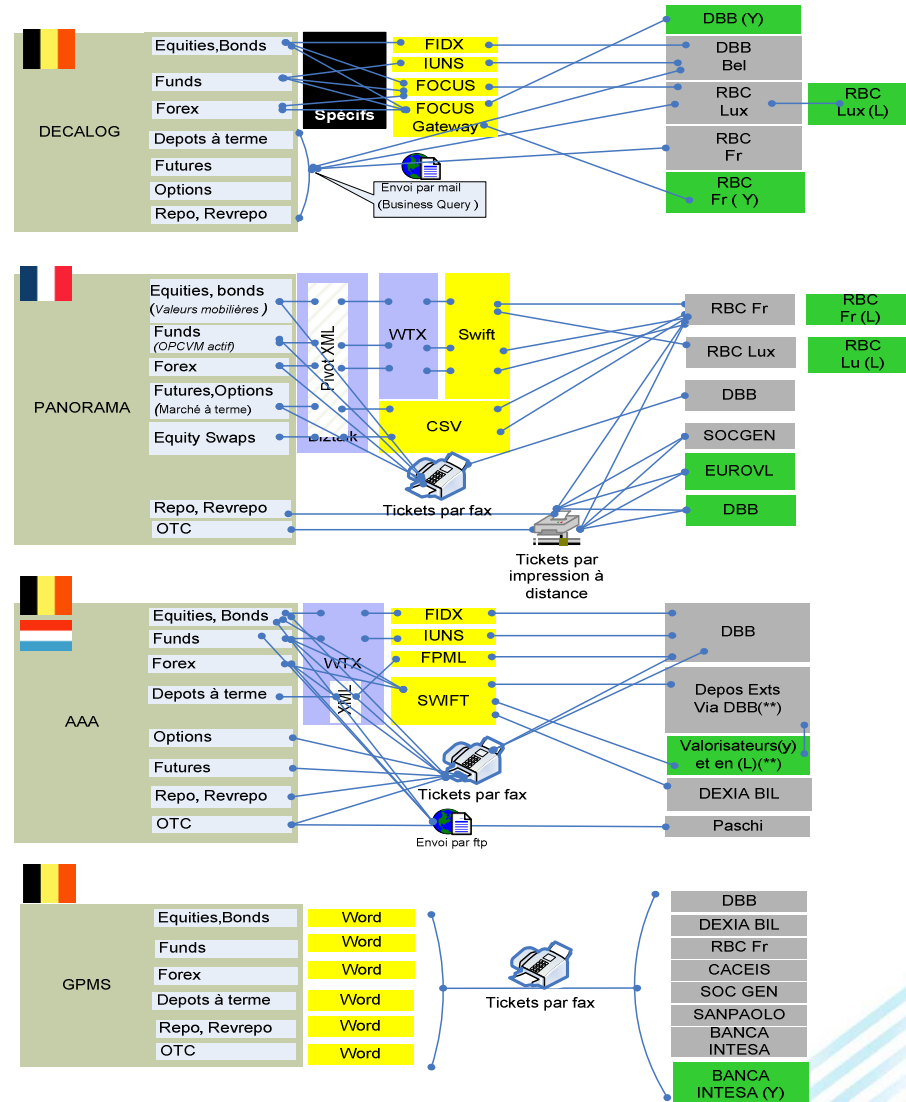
DECALOG

Equities,Bonds
Funds
Forex
Depots à terme
Futures
Options
Repo, Revrepo

Spécifs

FIDX
IUNS
FOCUS
FOCUS Gateway

Envoi par mail (Business Query )

DBB (Y)
DBB Bel
RBC Lux
RBC Lux (L)
RBC Fr
RBC Fr ( Y)

PANORAMA

Equities, bonds (Valeurs mobilières )
Funds (OPCVM actif)
Forex
Futures,Options (Marché à terme)
Equity Swaps
Repo, Revrepo
OTC

Pivot XML
Biztalk
WTX
Swift
CSV

Tickets par fax
Tickets par impression à distance

RBC Fr
RBC Fr (L)
RBC Lux
RBC Lu (L)
DBB
SOCGEN
EUROVL
DBB

AAA

Equities, Bonds
Funds
Forex
Depots à terme
Options
Futures
Repo, Revrepo
OTC

WTX
XML
FIDX
IUNS
FPML
SWIFT

Tickets par fax
Envoi par ftp

DBB
Depos Exts Via DBB(**)
Valorisateurs(y) et en (L)(**)
DEXIA BIL
Paschi

GPMS

Equities,Bonds
Funds
Forex
Depots à terme
Repo, Revrepo
OTC

Word
Word
Word
Word
Word
Word

Tickets par fax

DBB
DEXIA BIL
RBC Fr
CACEIS
SOC GEN
SANPAOLO
BANCA INTESA
BANCA INTESA (Y)